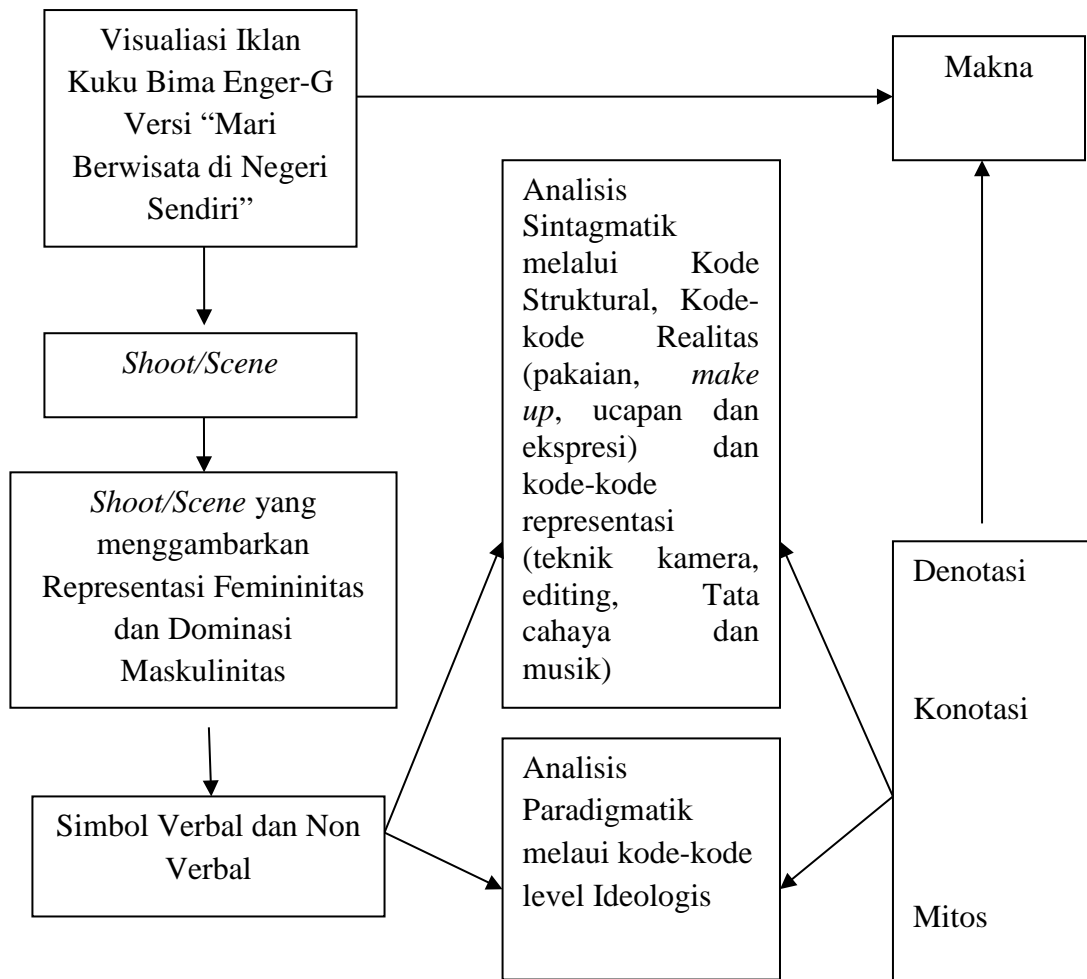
Visualiasi Iklan Kuku Bima Enger-G Versi “Mari Berwisata di Negeri Sendiri”

Makna

*Shoot/Scene*

Analisis Sintagmatik melalui Kode Struktural, Kode-kode Realitas (pakaian, *make up*, ucapan dan ekspresi) dan kode-kode representasi (teknik kamera, editing, Tata cahaya dan musik)

*Shoot/Scene* yang menggambarkan Representasi Femininitas dan Dominasi Maskulinitas

Denotasi

Konotasi

Mitos

Simbol Verbal dan Non Verbal

Analisis Paradigmatik melaui kode-kode level Ideologis